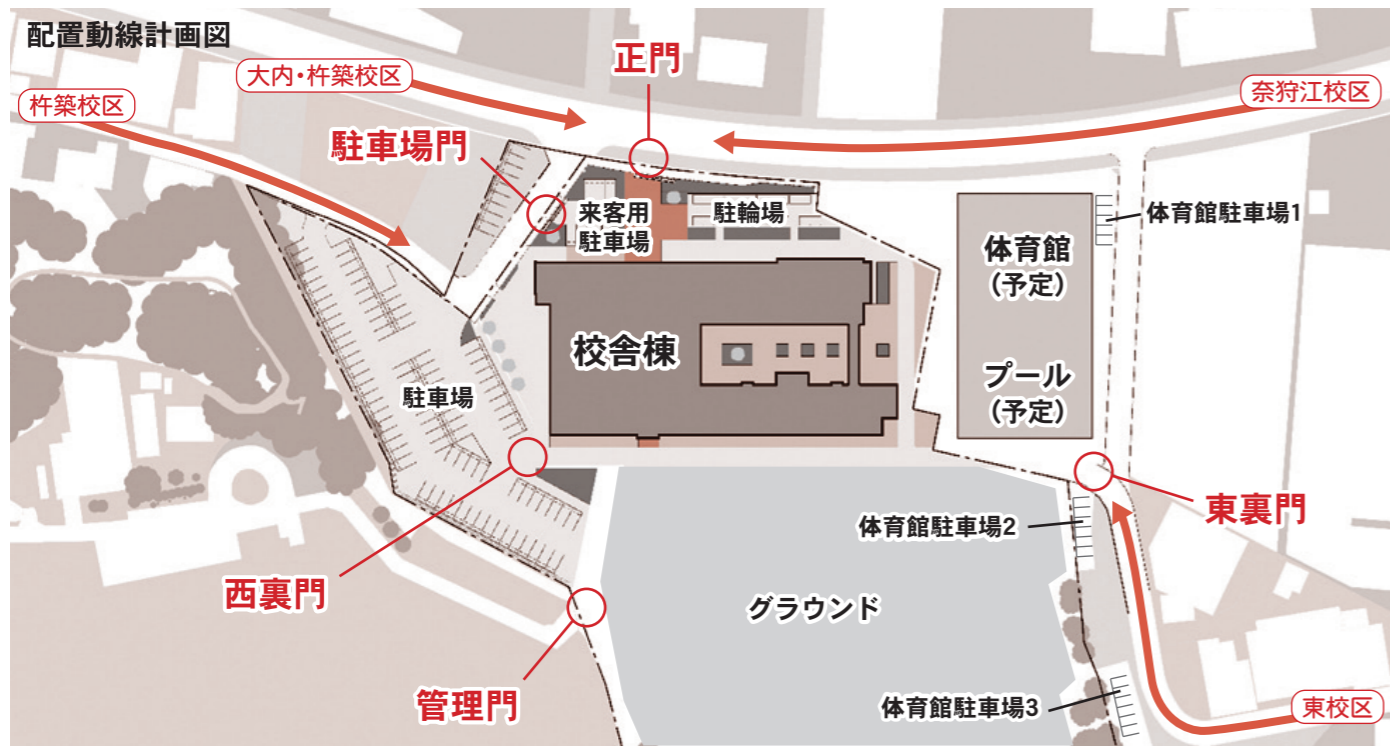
配置動線計画図

大内・杵築校区

正門

奈狩江校区

杵築校区

駐車場門

来客用駐車場

駐輪場

体育館駐車場1

体育館（予定）

校舎棟

プール（予定）

駐車場

東裏門

体育館駐車場2

西裏門

グラウンド

管理門

体育館駐車場3

東校区